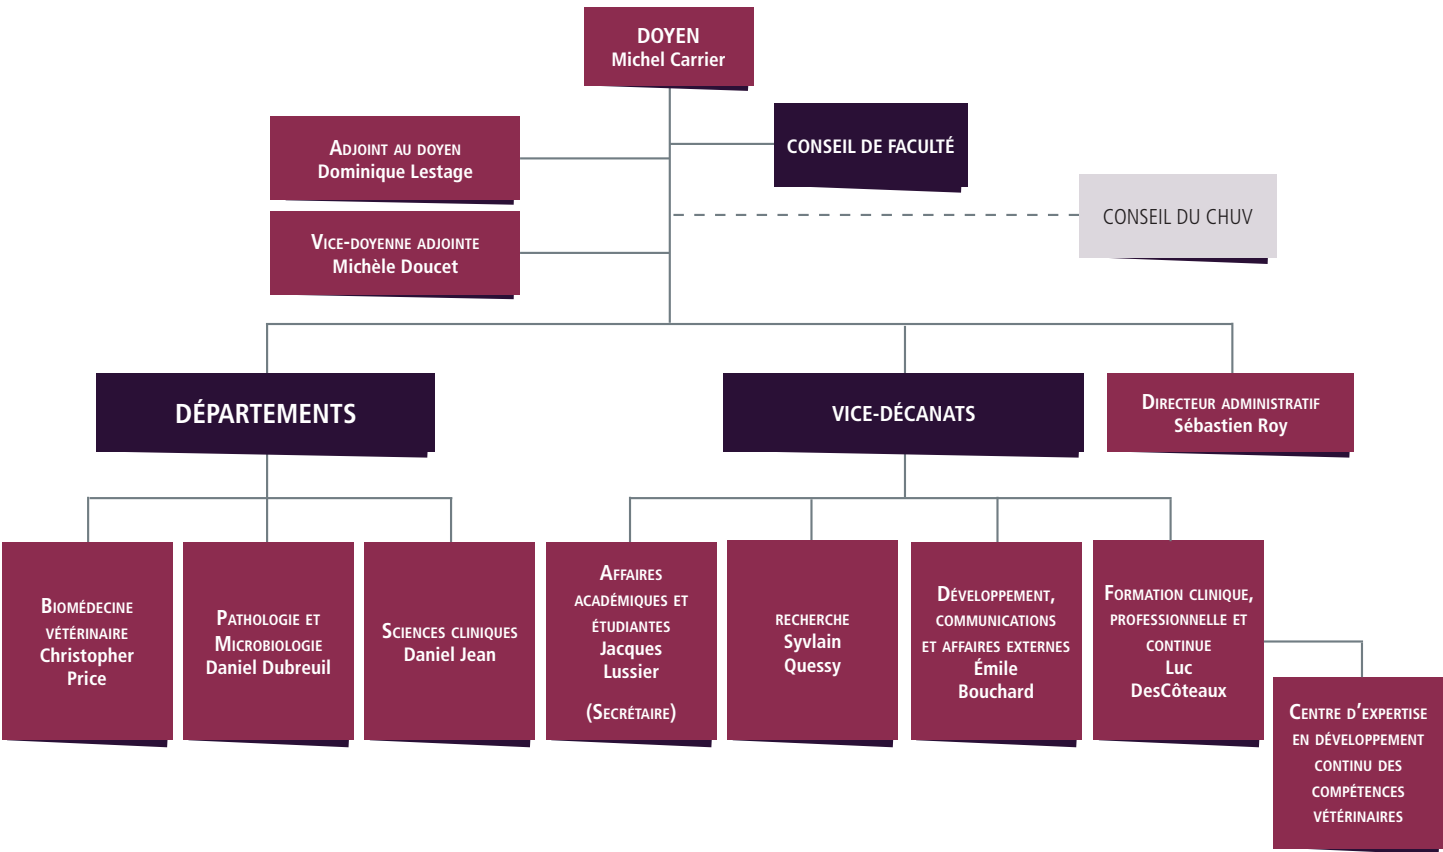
DOYEN
Michel Carrier

Adjoint au doyen
Dominique Lestage

CONSEIL DE FACULTÉ

CONSEIL DU CHUV

Vice-doyenne adjointe
Michèle Doucet

DÉPARTEMENTS

VICE-DÉCANATS

Directeur administratif
Sébastien Roy

Biomédecine vétérinaire
Christopher Price

Pathologie et Microbiologie
Daniel Dubreuil

Sciences cliniques
Daniel Jean

Affaires académiques et étudiantes
Jacques Lussier

(Secrétaire)

recherche
Sylvain Quessy

Développement, communications et affaires externes
Émile Bouchard

Formation clinique, professionnelle et continue
Luc DesCôteaux

Centre d'expertise en développement continu des compétences vétérinaires